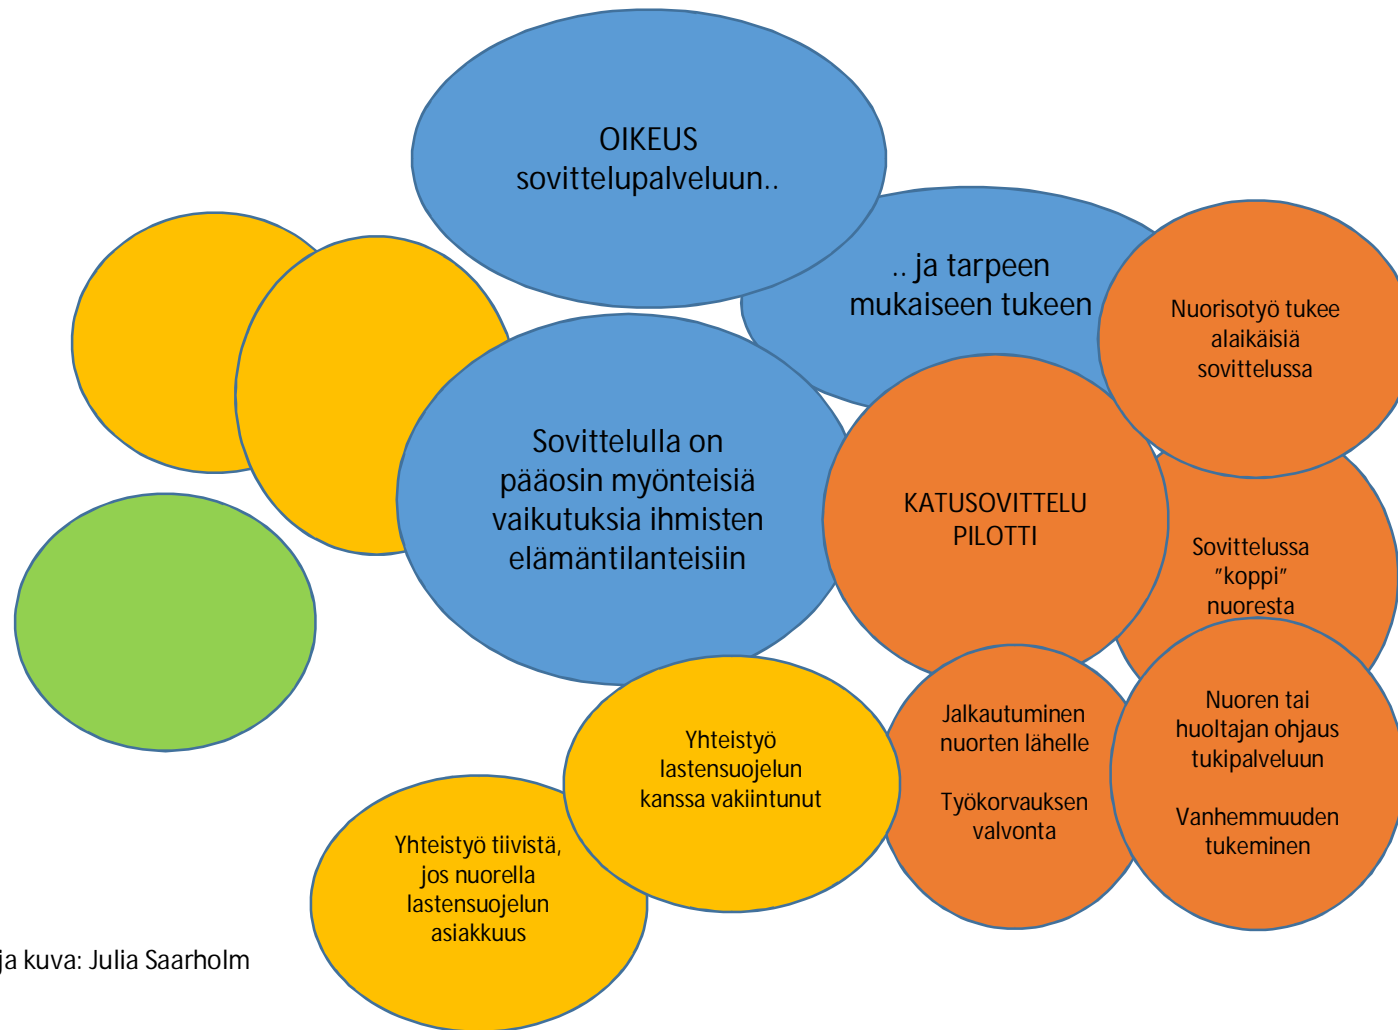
OIKEUS sovittelupalveluun..

.. ja tarpeen mukaiseen tukeen

Nuorisotyö tukee alaikäisiä sovittelussa

Sovittelulla on pääosin myönteisiä vaikutuksia ihmisten elämäntilanteisiin

KATUSOVITTELU PILOTTI

Sovittelussa "koppi" nuoresta

Yhteistyö lastensuojelun kanssa vakiintunut

Jalkautuminen nuorten lähelle

Työkorvauksen valvonta

Nuoren tai huoltajan ohjaus tukipalveluun

Vanhemmuuden tukeminen

Yhteistyö tiivistä, jos nuorella lastensuojelun asiakkuus

ja kuva: Julia Saarholm